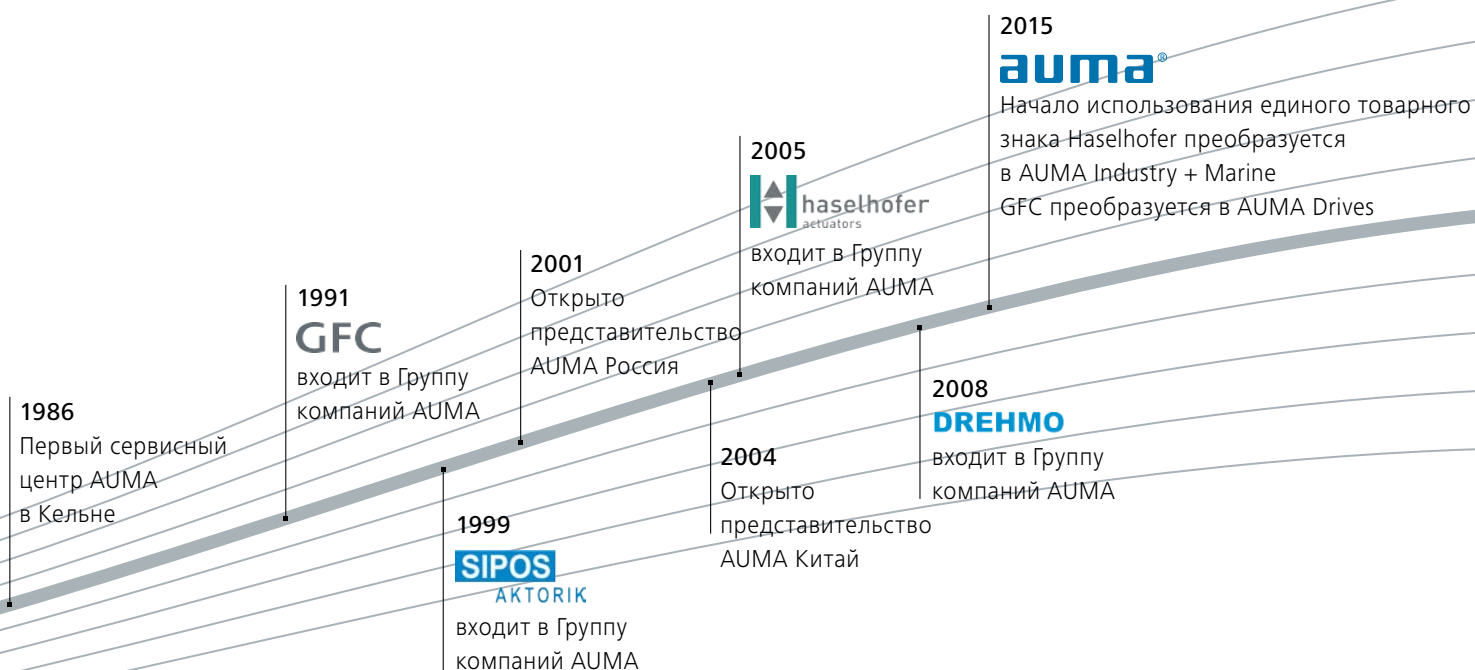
2015
auma®
Начало использования единого товарного знака Haselhofer преобразуется в AUMA Industry + Marine GFC преобразуется в AUMA Drives

2005
haselhofer actuators
входит в Группу компаний AUMA

2001
Открыто представительство AUMA Россия

1991
GFC
входит в Группу компаний AUMA

1986
Первый сервисный центр AUMA в Кельне

2008
DREHMO
входит в Группу компаний AUMA

2004
Открыто представительство AUMA Китай

1999
SIPOS AKTORIK
входит в Группу компаний AUMA